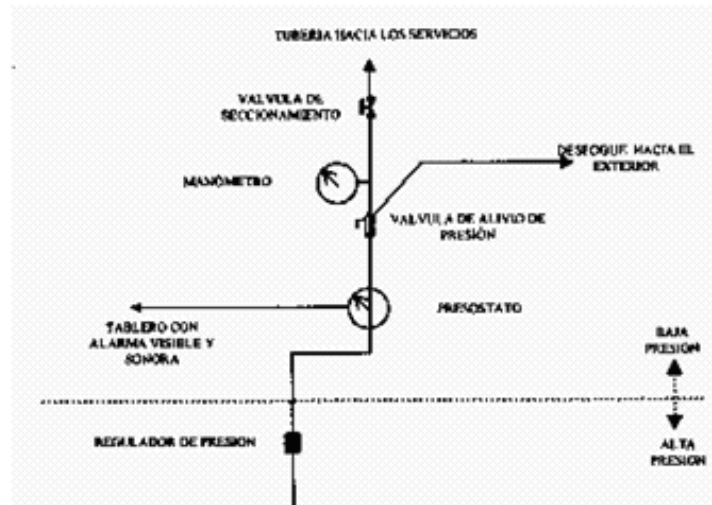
TUBERIA HACIA LOS SERVICIOS

VALVULA DE SECCIONAMIENTO

MANOMETRO

DESFOGUE HACIA EL EXTERIOR

VALVULA DE ALIVIO DE PRESION

TABLERO CON ALARMA VISIBLE Y SONORA

PRESOSTATO

BAJA PRESION

ALTA PRESION

REGULADOR DE PRESION